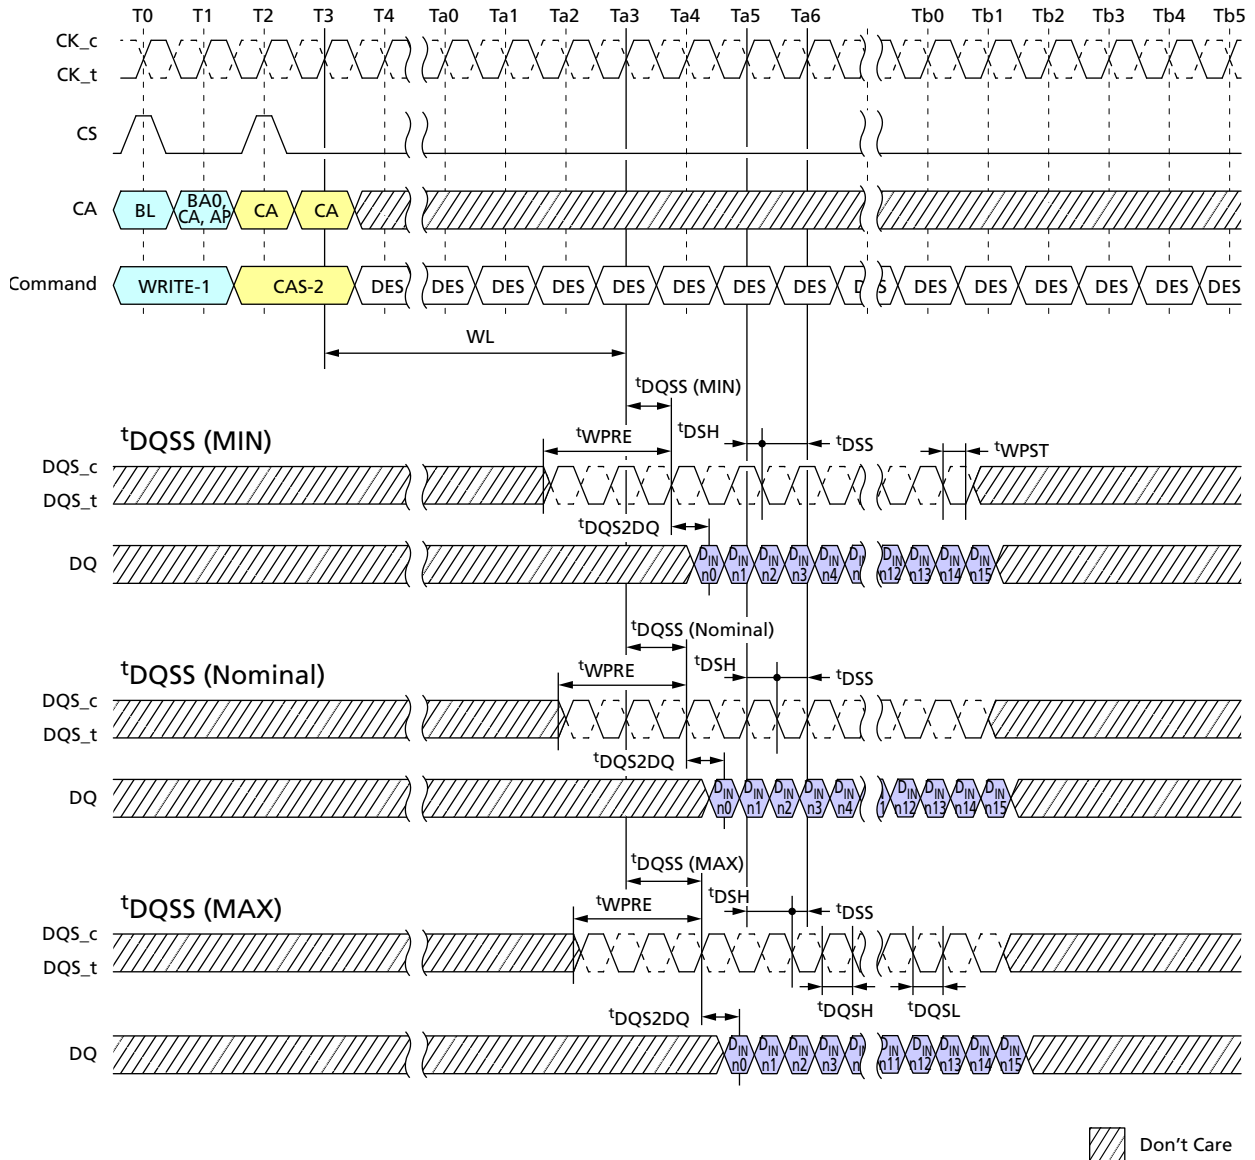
T0 T1 T2 T3 T4 Ta0 Ta1 Ta2 Ta3 Ta4 Ta5 Ta6 Tb0 Tb1 Tb2 Tb3 Tb4 Tb5

CK_c
CK_t

CS

CA BL BA0, CA, AP CA CA

Command WRITE-1 CAS-2 DES DES DES DES DES DES DES DES D DES DES DES DES DES DES

WL

$^t$DQSS (MIN)

$^t$DQSS (MIN)

$^t$WPRE $^t$DSH $^t$DSS $^t$WPST

DQS_c
DQS_t

$^t$DQS2DQ

DQ $D_{IN}$ n0 $D_{IN}$ n1 $D_{IN}$ n2 $D_{IN}$ n3 $D_{IN}$ n4 $D_{IN}$ n $D_{IN}$ n12 $D_{IN}$ n13 $D_{IN}$ n14 $D_{IN}$ n15

$^t$DQSS (Nominal)

$^t$DQSS (Nominal)

$^t$WPRE $^t$DSH $^t$DSS

DQS_c
DQS_t

$^t$DQS2DQ

DQ $D_{IN}$ n0 $D_{IN}$ n1 $D_{IN}$ n2 $D_{IN}$ n3 $D_{IN}$ n4 1 $D_{IN}$ n12 $D_{IN}$ n13 $D_{IN}$ n14 $D_{IN}$ n15

$^t$DQSS (MAX)

$^t$DQSS (MAX)

$^t$WPRE $^t$DSH $^t$DSS

DQS_c
DQS_t

$^t$DQSH $^t$DQSL

$^t$DQS2DQ

DQ $D_{IN}$ n0 $D_{IN}$ n1 $D_{IN}$ n2 $D_{IN}$ n3 $D_{IN}$ n $D_{IN}$ n11 $D_{IN}$ n12 $D_{IN}$ n13 $D_{IN}$ n14 $D_{IN}$ n15

Don’t Care